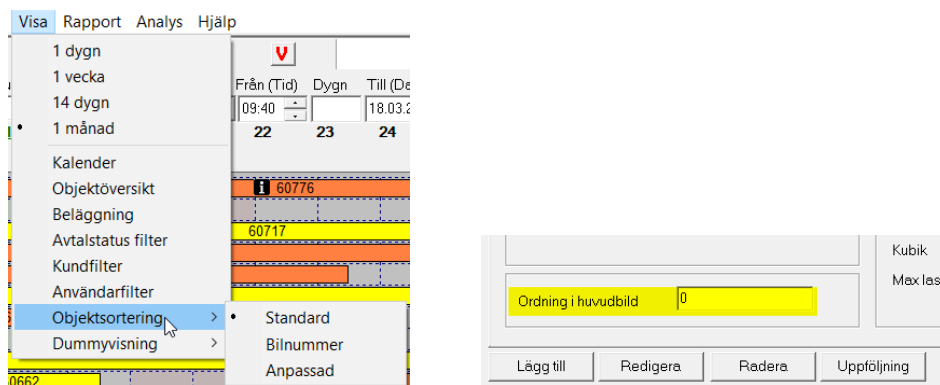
Visa Rapport Analys Hjälp

1 dygn
1 vecka
14 dygn
• 1 månad
Kalender
Objektöversikt
Beläggning
Avtalstatus filter
Kundfilter
Användarfilter
Objektsortering
Dummyvisning

• Standard
Bilnummer
Anpassad

V
Från (Tid) Dygn Till (Da
09:40 18.03.2
22 23 24
i 60776
60717
0662

Kubik
Max las
Ordning i huvudbild 0
Lägg till Redigera Radera Uppföljning